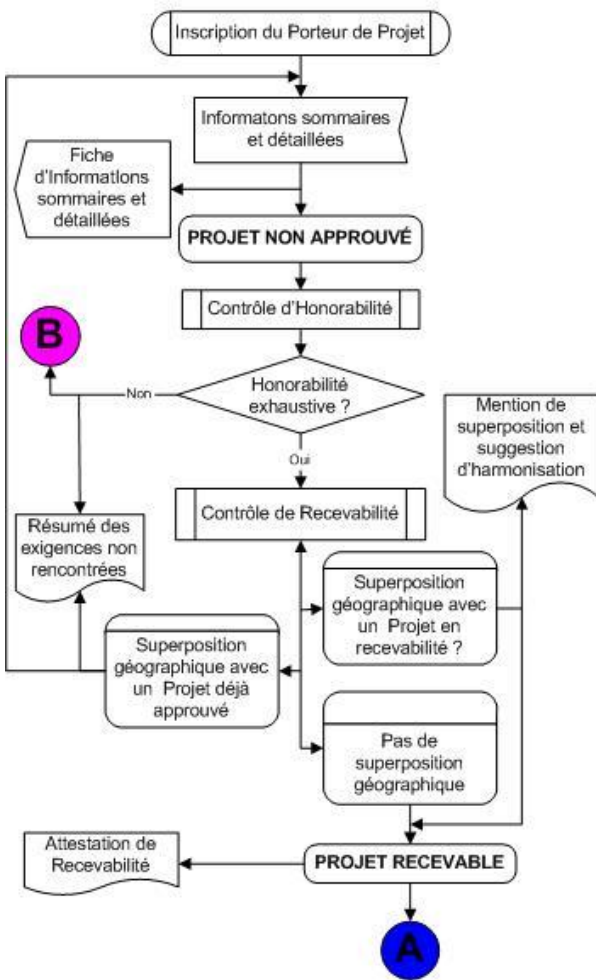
Inscription du Porteur de Projet

Informatons sommaires et détaillées

Fiche d'Informatlons sommaires et détaillées

PROJET NON APPROUVÉ

Contrôle d'Honorabilité

B

Non

Honorabilité exhaustive ?

Oui

Mention de superposition et suggestion d'harmonisation

Contrôle de Recevabilité

Résumé des exigences non rencontrées

Superposition géographique avec un Projet en recevabilité ?

Superposition géographique avec un Projet déjà approuvé

Pas de superposition géographique

Attestation de Recevabilité

PROJET RECEVABLE

A